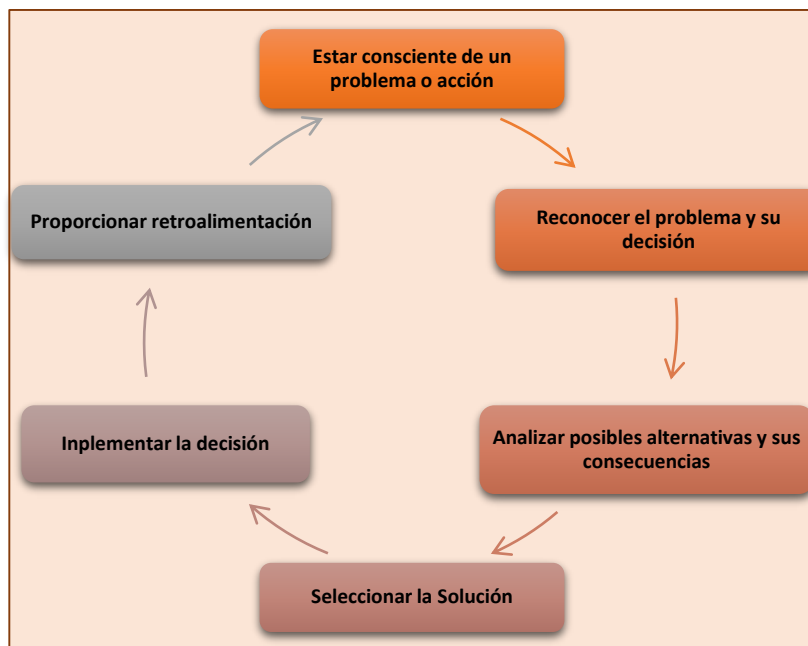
Estar consciente de un problema o acción

Reconocer el problema y su decisión

Analizar posibles alternativas y sus consecuencias

Seleccionar la Solución

Inplementar la decisión

Proporcionar retroalimentación